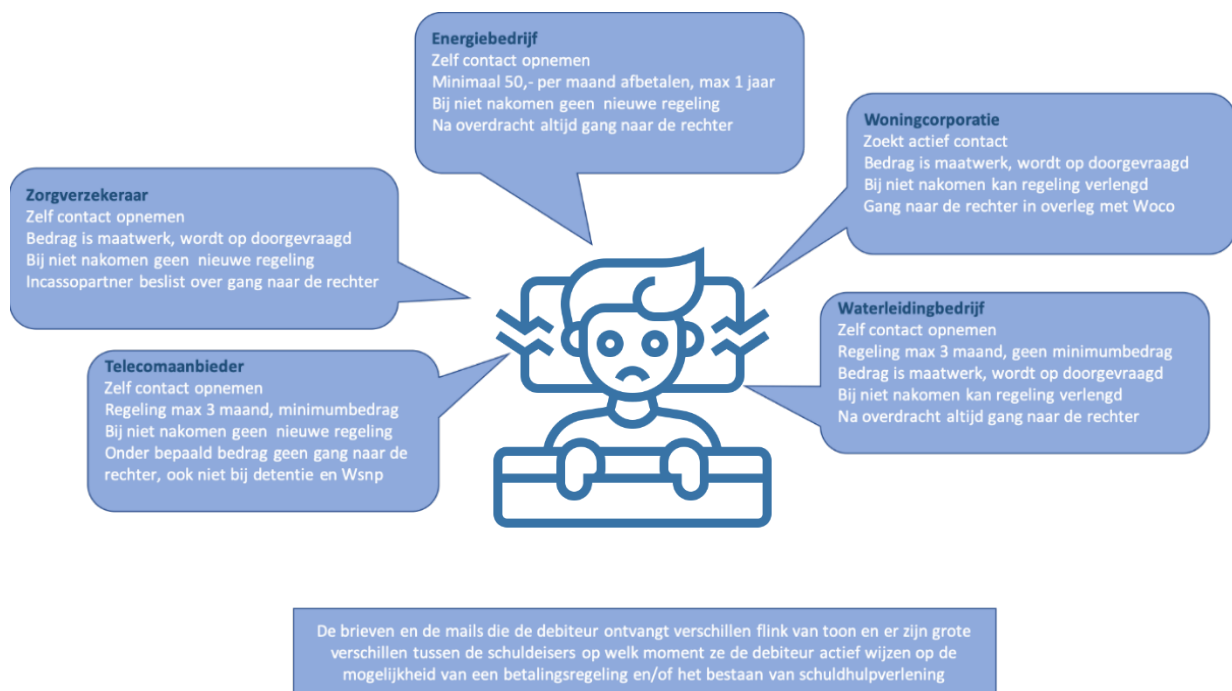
Energiebedrijf
Zelf contact opnemen
Minimaal 50,- per maand afbetalen, max 1 jaar
Bij niet nakomen geen nieuwe regeling
Na overdracht altijd gang naar de rechter

Woningcorporatie
Zoekt actief contact
Bedrag is maatwerk, wordt op doorgevraagd
Bij niet nakomen kan regeling verlengd
Gang naar de rechter in overleg met Woco

Zorgverzekeraar
Zelf contact opnemen
Bedrag is maatwerk, wordt op doorgevraagd
Bij niet nakomen geen nieuwe regeling
Incassopartner beslist over gang naar de rechter

Waterleidingbedrijf
Zelf contact opnemen
Regeling max 3 maand, geen minimumbedrag
Bedrag is maatwerk, wordt op doorgevraagd
Bij niet nakomen kan regeling verlengd
Na overdracht altijd gang naar de rechter

Telecomaanbieder
Zelf contact opnemen
Regeling max 3 maand, minimumbedrag
Bij niet nakomen geen nieuwe regeling
Onder bepaald bedrag geen gang naar de rechter, ook niet bij detentie en Wsnp

De brieven en de mails die de debiteur ontvangt verschillen flink van toon en er zijn grote verschillen tussen de schuldeisers op welk moment ze de debiteur actief wijzen op de mogelijkheid van een betalingsregeling en/of het bestaan van schuldhulpverlening